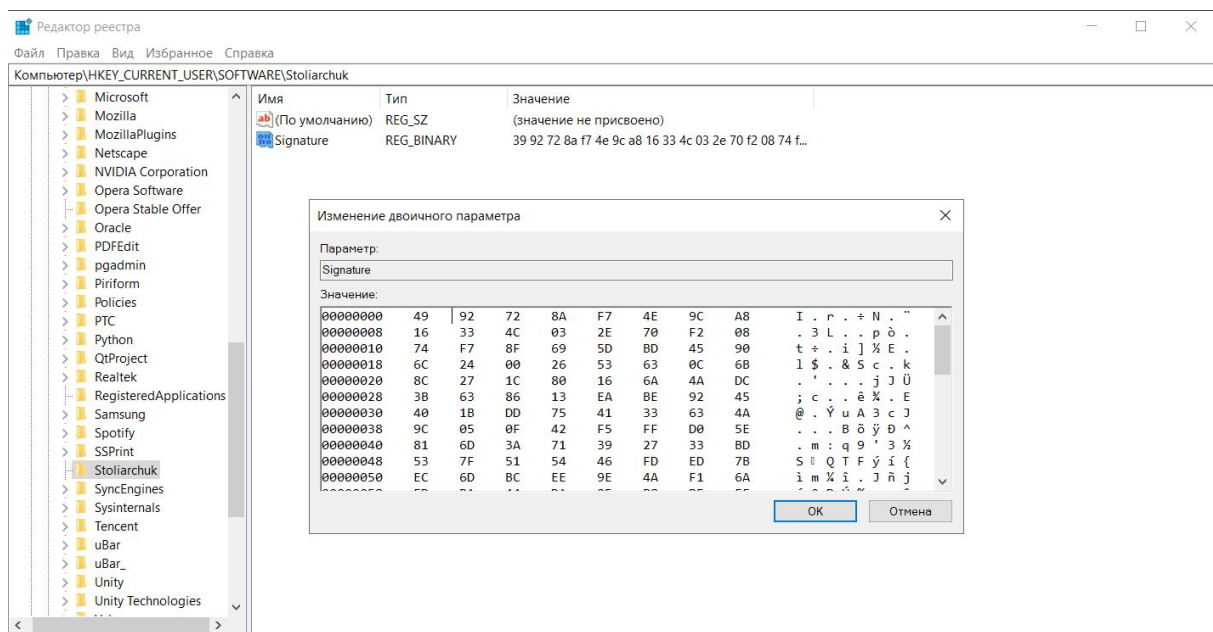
Редактор реестра

Файл Правка Вид Избранное Справка

Компьютер\HKEY_CURRENT_USER\SOFTWARE\Stoliarchuk

Microsoft
Mozilla
MozillaPlugins
Netscape
NVIDIA Corporation
Opera Software
Opera Stable Offer
Oracle
PDFEdit
pgadmin
Piriform
Policies
PTC
Python
QtProject
Realtek
RegisteredApplications
Samsung
Spotify
SSPrint
Stoliarchuk
SyncEngines
Sysinternals
Tencent
uBar
uBar_
Unity
Unity Technologies

| Имя | Тип | Значение |
|---|---|---|
| (По умолчанию) | REG_SZ | (значение не присвоено) |
| Signature | REG_BINARY | 39 92 72 8a f7 4e 9c a8 16 33 4c 03 2e 70 f2 08 74 f... |

Изменение двоичного параметра

Параметр:

Signature

Значение:

| | | | | | | | | | |
|---|---|---|---|---|---|---|---|---|---|
| 00000000 | 49 | 92 | 72 | 8A | F7 | 4E | 9C | A8 | I . r . ÷ N . ¨ |
| 00000008 | 16 | 33 | 4C | 03 | 2E | 70 | F2 | 08 | . 3 L . . p ò . |
| 00000010 | 74 | F7 | 8F | 69 | 5D | BD | 45 | 90 | t ÷ . i ] ½ E . |
| 00000018 | 6C | 24 | 00 | 26 | 53 | 63 | 0C | 6B | l $ . & S c . k |
| 00000020 | 8C | 27 | 1C | 80 | 16 | 6A | 4A | DC | . ' . . . j J Ü |
| 00000028 | 3B | 63 | 86 | 13 | EA | BE | 92 | 45 | ; c . . ê ¾ . E |
| 00000030 | 40 | 1B | DD | 75 | 41 | 33 | 63 | 4A | @ . Ý u A 3 c J |
| 00000038 | 9C | 05 | 0F | 42 | F5 | FF | D0 | 5E | . . . B õ ÿ Ð ^ |
| 00000040 | 81 | 6D | 3A | 71 | 39 | 27 | 33 | BD | . m : q 9 ' 3 ½ |
| 00000048 | 53 | 7F | 51 | 54 | 46 | FD | ED | 7B | S . Q T F ý í { |
| 00000050 | EC | 6D | BC | EE | 9E | 4A | F1 | 6A | ì m ¼ î . J ñ j |

OK Отмена